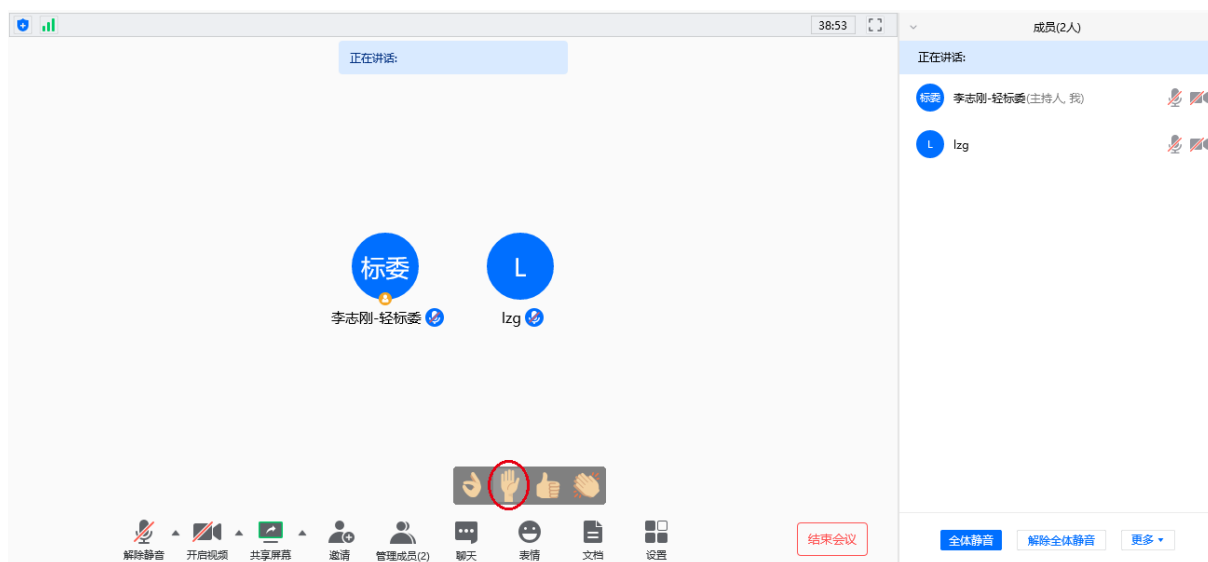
38:53

正在讲话:

标委

李志刚-轻标委

L

lzg

解除静音 开启视频 共享屏幕 邀请 管理成员(2) 聊天 表情 文档 设置

结束会议

成员(2人)

正在讲话:

标委 李志刚-轻标委(主持人, 我)

L lzg

全体静音 解除全体静音 更多